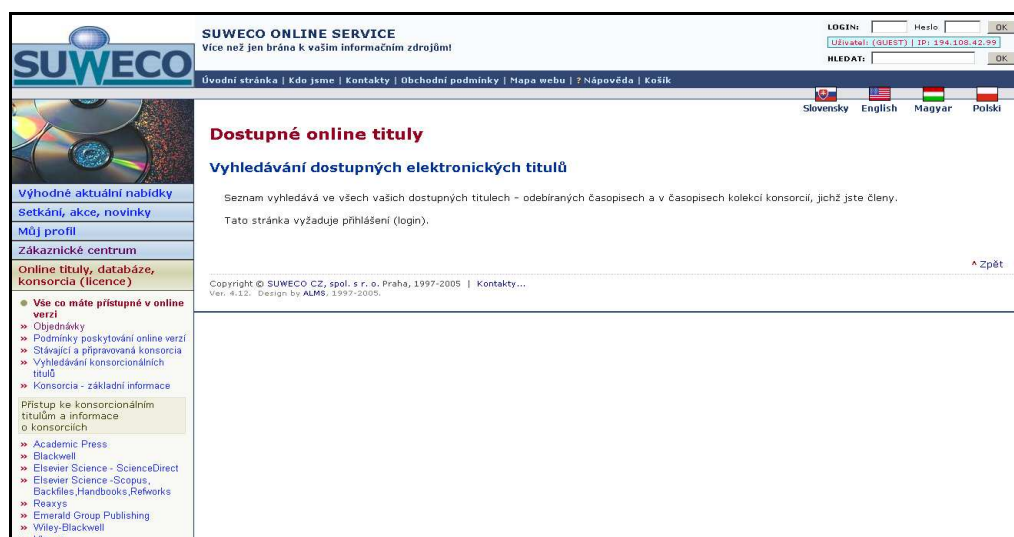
SUWECO

SUWECO ONLINE SERVICE
Více než jen brána k vašim informačním zdrojům!

LOGIN: Heslo OK
Uživatel: (GUEST) | IP: 194.108.42.99
HLEDAT: OK

Úvodní stránka | Kdo jsme | Kontakty | Obchodní podmínky | Mapa webu | ? Nápověda | Košík

Slovensky English Magyar Polski

Výhodné aktuální nabídky
Setkání, akce, novinky
Můj profil
Zákaznické centrum
Online tituly, databáze, konsorcia (licence)

Vše co máte přístupné v online verzi
» Objednávky
» Podmínky poskytování online verzí
» Stávající a připravovaná konsorcia
» Vyhledávání konsorcionálních titulů
» Konsorcia - základní informace

Přístup ke konsorcionálním titulům a informace o konsorciích

» Academic Press
» Blackwell
» Elsevier Science - ScienceDirect
» Elsevier Science -Scopus, Backfiles,Handbooks,Refworks
» Reaxys
» Emerald Group Publishing
» Wiley-Blackwell

Dostupné online tituly

Vyhledávání dostupných elektronických titulů

Seznam vyhledává ve všech vašich dostupných titulech - odebíraných časopisech a v časopisech kolekcí konsorcií, jichž jste členy.

Tato stránka vyžaduje přihlášení (login).

^ Zpět

Copyright © SUWECO CZ, spol. s r. o. Praha, 1997-2005 | Kontakty...
Ver. 4.12. Design by ALMS, 1997-2005.